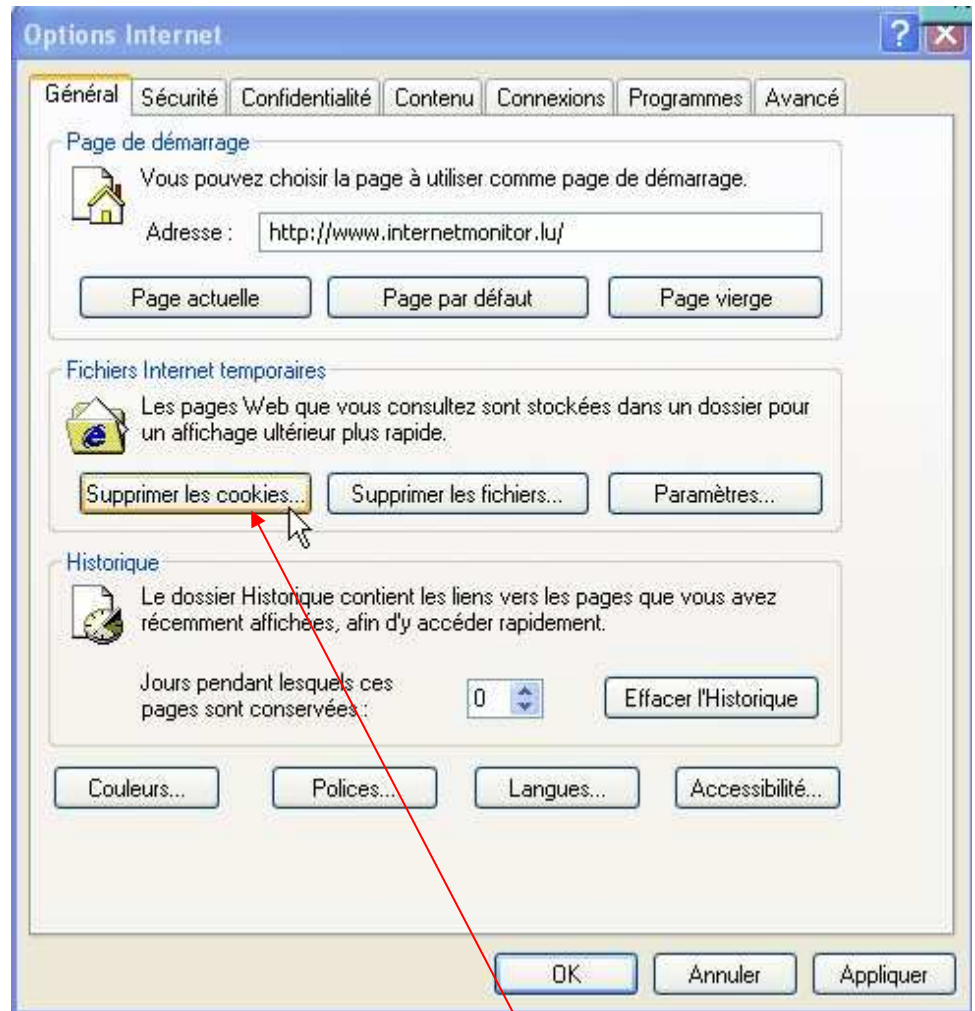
Options Internet

?

Général | Sécurité | Confidentialité | Contenu | Connexions | Programmes | Avancé

Page de démarrage

Vous pouvez choisir la page à utiliser comme page de démarrage.

Adresse : http://www.internetmonitor.lu/

Page actuelle | Page par défaut | Page vierge

Fichiers Internet temporaires

Les pages Web que vous consultez sont stockées dans un dossier pour un affichage ultérieur plus rapide.

Supprimer les cookies... | Supprimer les fichiers... | Paramètres...

Historique

Le dossier Historique contient les liens vers les pages que vous avez récemment affichées, afin d'y accéder rapidement.

Jours pendant lesquels ces pages sont conservées : 0

Effacer l'Historique

Couleurs... | Polices... | Langues... | Accessibilité...

OK | Annuler | Appliquer